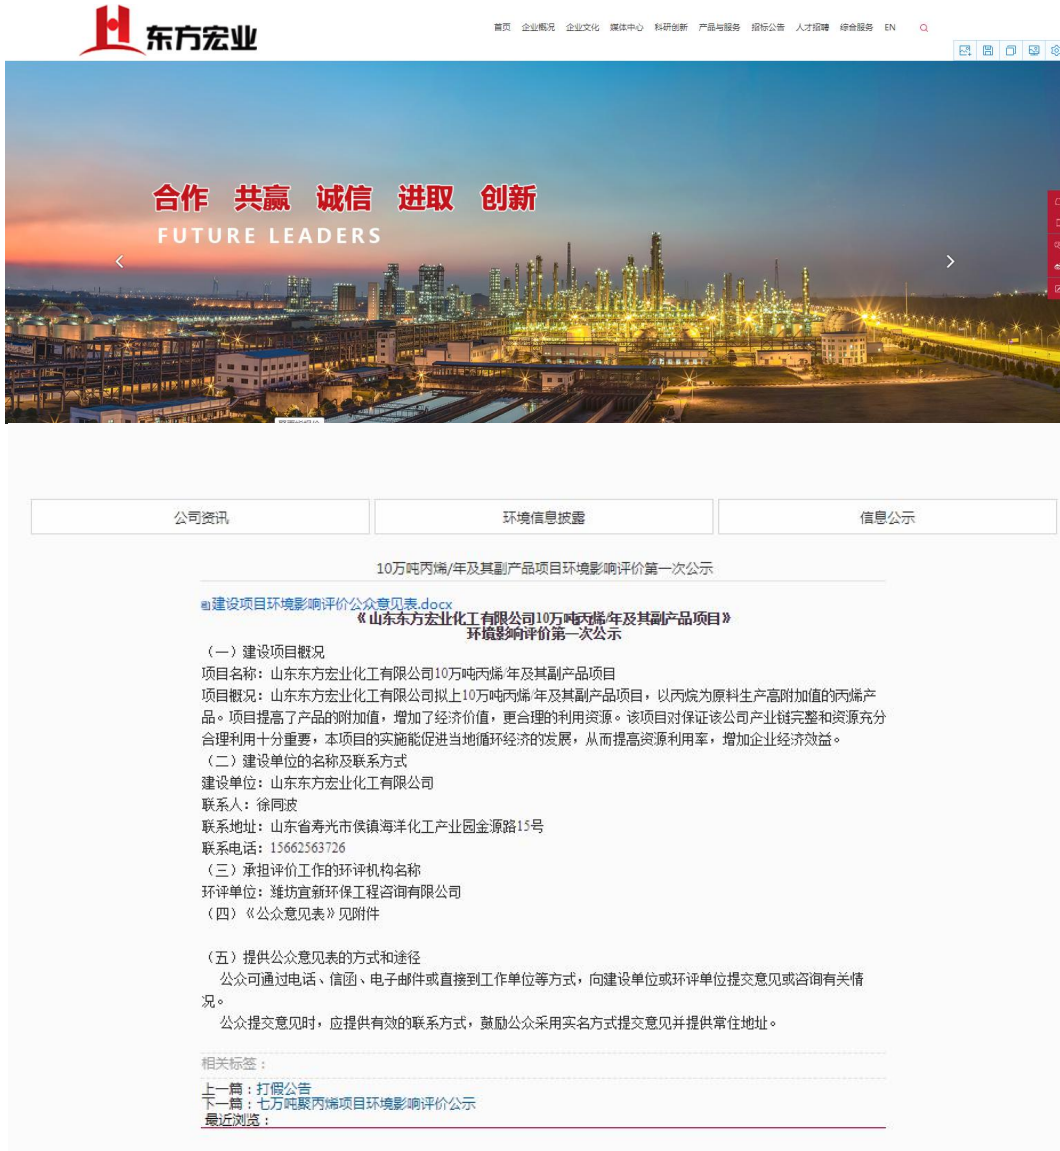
东方宏业

首页 企业概况 企业文化 媒体中心 科研创新 产品与服务 招标公告 人才招聘 综合服务 EN

合作 共赢 诚信 进取 创新
FUTURE LEADERS

公司资讯
环境信息披露
信息公示

10万吨丙烯/年及其副产品项目环境影响评价第一次公示

建设项目环境影响评价公众意见表.docx

《山东东方宏业化工有限公司10万吨丙烯/年及其副产品项目》
环境影响评价第一次公示

（一）建设项目概况
项目名称：山东东方宏业化工有限公司10万吨丙烯/年及其副产品项目
项目概况：山东东方宏业化工有限公司拟上10万吨丙烯/年及其副产品项目，以丙烷为原料生产高附加值的丙烯产品。项目提高了产品的附加值，增加了经济价值，更合理的利用资源。该项目对保证该公司产业链完整和资源充分合理利用十分重要，本项目的实施能促进当地循环经济的发展，从而提高资源利用率，增加企业经济效益。
（二）建设单位的名称及联系方式
建设单位：山东东方宏业化工有限公司
联系人：徐同波
联系地址：山东省寿光市侯镇海洋化工产业园金源路15号
联系电话：15662563726
（三）承担评价工作的环评机构名称
环评单位：潍坊宜新环保工程咨询有限公司
（四）《公众意见表》见附件

（五）提供公众意见表的方式和途径
公众可通过电话、信函、电子邮件或直接到工作单位等方式，向建设单位或环评单位提交意见或咨询有关情况。
公众提交意见时，应提供有效的联系方式，鼓励公众采用实名方式提交意见并提供常住地址。

相关标签：

上一篇：打假公告
下一篇：七万吨聚丙烯项目环境影响评价公示
最近浏览：